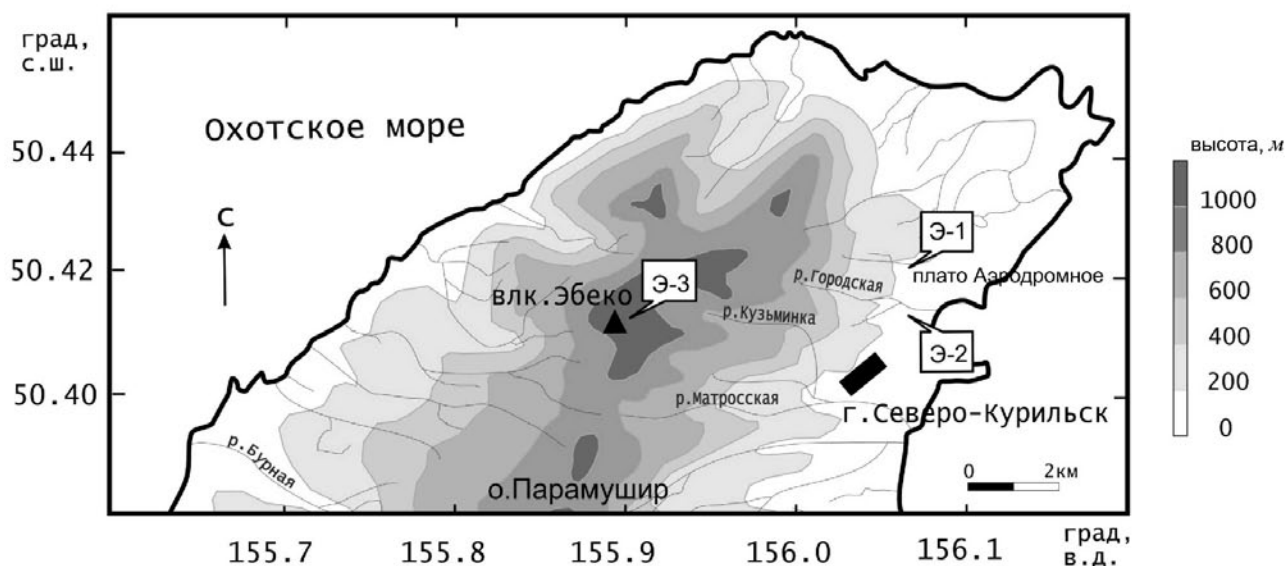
град, с.ш.

50.44

50.42

50.40

Охотское море

С

влк.Эбеко

Э-3

Э-1

Э-2

р.Городская

плато Аэродромное

р.Кузьминка

р.Матросская

р.Бурная

г.Северо-Курильск

о.Парамушир

0 2км

155.7 155.8 155.9 156.0 156.1

град, в.д.

высота, $м$

1000

800

600

400

200

0